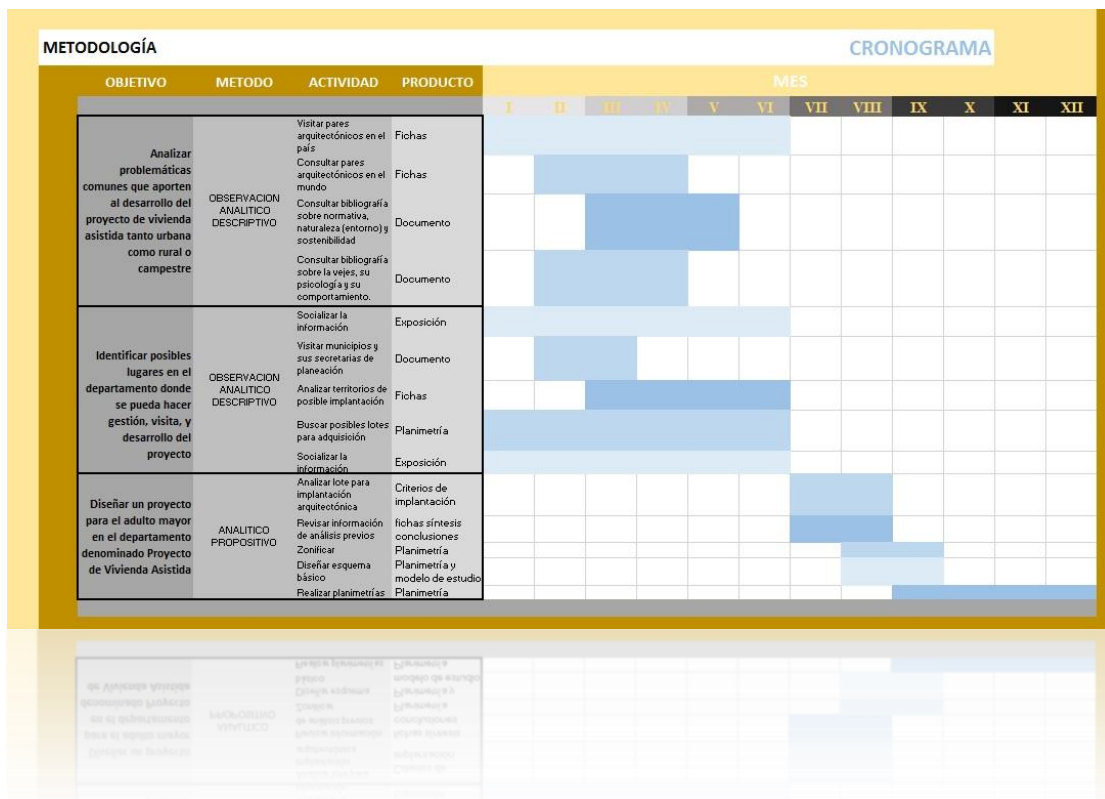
METODOLOGÍA

CRONOGRAMA

| OBJETIVO | METODO | ACTIVIDAD | PRODUCTO | MES |
|---|---|---|---|---|
| | | | | I II III IV V VI VII VIII IX X XI XII |
| Analizar problemáticas comunes que aporten al desarrollo del proyecto de vivienda asistida tanto urbana como rural o campestre | OBSERVACION ANALITICO DESCRIPTIVO | Visitar pares arquitectónicos en el país | Fichas | |
| | | Consultar pares arquitectónicos en el mundo | Fichas | |
| | | Consultar bibliografía sobre normativa, naturaleza (entorno) y sostenibilidad | Documento | |
| | | Consultar bibliografía sobre la vejes, su psicología y su comportamiento. | Documento | |
| Identificar posibles lugares en el departamento donde se pueda hacer gestión, visita, y desarrollo del proyecto | OBSERVACION ANALITICO DESCRIPTIVO | Socializar la información | Exposición | |
| | | Visitar municipios y sus secretarias de planeación | Documento | |
| | | Analizar territorios de posible implantación | Fichas | |
| | | Buscar posibles lotes para adquisición | Planimetría | |
| | | Socializar la información | Exposición | |
| Diseñar un proyecto para el adulto mayor en el departamento denominado Proyecto de Vivienda Asistida | ANALITICO PROPOSITIVO | Analizar lote para implantación arquitectónica | Criterios de implantación | |
| | | Revisar información de análisis previos | fichas síntesis conclusiones | |
| | | Zonificar | Planimetría | |
| | | Diseñar esquema básico | Planimetría y modelo de estudio | |
| | | Realizar planimetrías | Planimetría | |